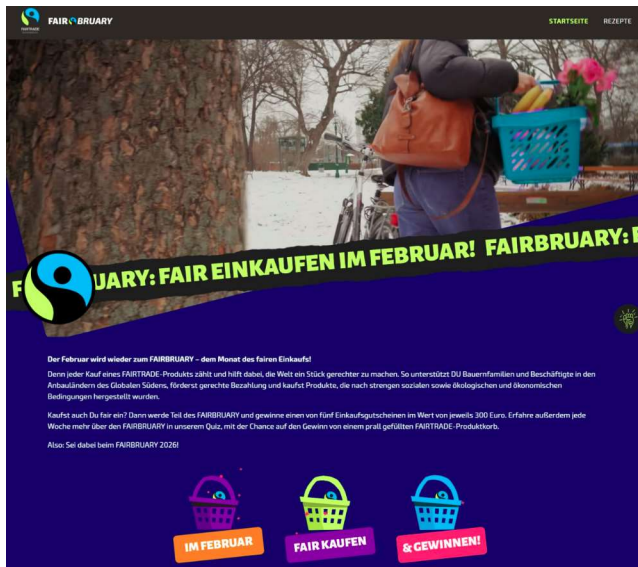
FAIRTRADE

FAIR BRUARY

STARTSEITE REZEPTE

FAIRBRUARY: FAIR EINKAUFEN IM FEBRUAR! FAIRBRUARY: F

Der Februar wird wieder zum FAIRBRUARY – dem Monat des fairen Einkaufs!

Denn jeder Kauf eines FAIRTRADE-Produkts zählt und hilft dabei, die Welt ein Stück gerechter zu machen. So unterstützt DU Bauernfamilien und Beschäftigte in den Anbauländern des Globalen Südens, förderst gerechte Bezahlung und kaufst Produkte, die nach strengen sozialen sowie ökologischen und ökonomischen Bedingungen hergestellt wurden.

Kaufst auch Du fair ein? Dann werde Teil des FAIRBRUARY und gewinne einen von fünf Einkaufsgutscheinen im Wert von jeweils 300 Euro. Erfahre außerdem jede Woche mehr über den FAIRBRUARY in unserem Quiz, mit der Chance auf den Gewinn von einem prall gefüllten FAIRTRADE-Produktkorb.

Also: Sei dabei beim FAIRBRUARY 2026!

IM FEBRUAR

FAIR KAUFEN

& GEWINNEN!